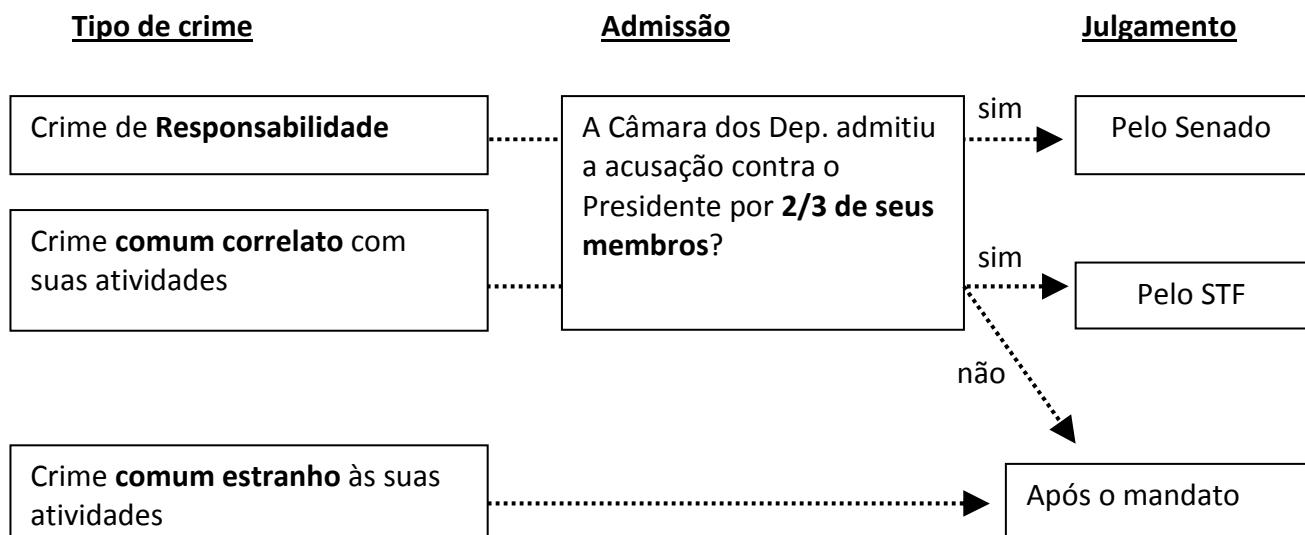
Tipo de crime

Admissão

Julgamento

Crime de Responsabilidade

A Câmara dos Dep. admitiu a acusação contra o Presidente por 2/3 de seus membros?

sim

Pelo Senado

Crime comum correlato com suas atividades

sim

Pelo STF

não

Crime comum estranho às suas atividades

Após o mandato